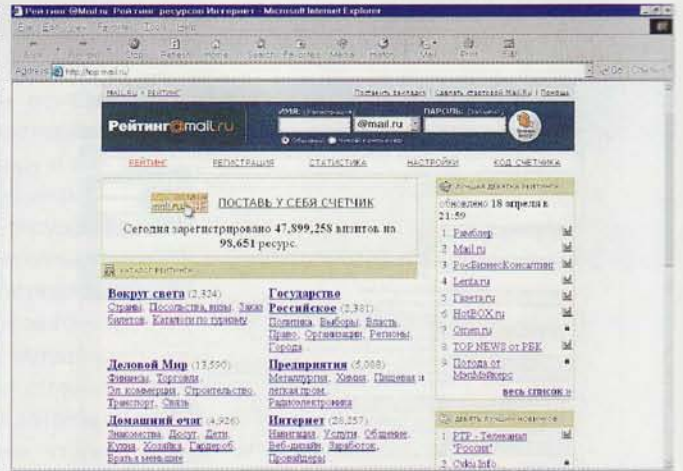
Рейтинг @Mail.ru: Рейтинг ресурсов Интернет - Microsoft Internet Explorer

File Edit View Favorites Tools Help

Back Forward Stop Refresh Home Search Favorites Media History Mail Print Edit

Address http://top.mail.ru/ Go Links

MAIL.RU > РЕЙТИНГ Поменять закладку | Сделать стартовой Mail.Ru | Помощь

Рейтинг@mail.ru

ИМЯ: ПАРОЛЬ: @mail.ru

РЕЙТИНГ РЕГИСТРАЦИЯ СТАТИСТИКА НАСТРОЙКИ КОД СЧЕТЧИКА

ПОСТАВЬ У СЕБЯ СЧЕТЧИК

Сегодня зарегистрировано 47,899,258 визитов на 98,651 ресурс.

КАТАЛОГ РЕЙТИНГА

Вокруг света (2,324) Страны, Посольства, визы, Заказ билетов, Каталоги по туризму

Государство Российское (2,381) Политика, Выборы, Власть, Право, Организации, Регионы, Города

Деловой Мир (13,590) Финансы, Торговля, Эл. коммерция, Строительство, Транспорт, Связь

Предприятия (5,088) Металлургия, Химия, Пищевая и легкая пром., Радиоэлектроника

Домашний очаг (4,926) Знакомства, Досуг, Дети, Кухня, Хозяйка, Гардероб, Братья меньшие

Интернет (28,357) Навигация, Услуги, Общение, Веб-дизайн, Заработок, Провайдеры

ЛУЧШАЯ ДЕСЯТКА РЕЙТИНГА

обновлено 18 апреля в 21:59

1. Рамблер
2. Mail.ru
3. РосБизнесКонсалтинг
4. Lenta.ru
5. Газета.ru
6. HotBOX.ru
7. Omen.ru
8. TOP NEWS от РБК
9. Погода от MeteoMedia
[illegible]

весь список »

ДЕСЯТЬ ЛУЧШИХ НОВИЧКОВ

1. РТР - Телеканал "Россия"
2. Cidu Info